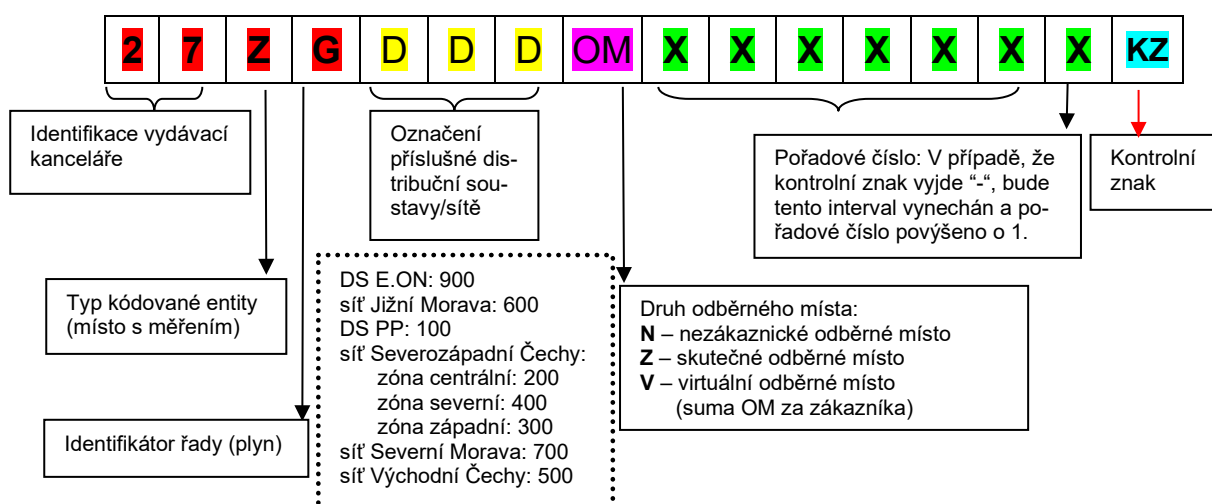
| 2 | 7 | Z | G | D | D | D | OM | X | X | X | X | X | X | X | KZ |
|---|---|---|---|---|---|---|---|---|---|---|---|---|---|---|---|

Identifikace vydávací kanceláře

Označení příslušné distribuční soustavy/sítě

Pořadové číslo: V případě, že kontrolní znak vyjde "-", bude tento interval vynechán a pořadové číslo povýšeno o 1.

Kontrolní znak

Typ kódované entity (místo s měřením)

DS E.ON: 900
síť Jižní Morava: 600
DS PP: 100
síť Severozápadní Čechy:
zóna centrální: 200
zóna severní: 400
zóna západní: 300
síť Severní Morava: 700
síť Východní Čechy: 500

Druh odběrného místa:
**N** – nezákaznické odběrné místo
**Z** – skutečné odběrné místo
**V** – virtuální odběrné místo (suma OM za zákazníka)

Identifikátor řady (plyn)